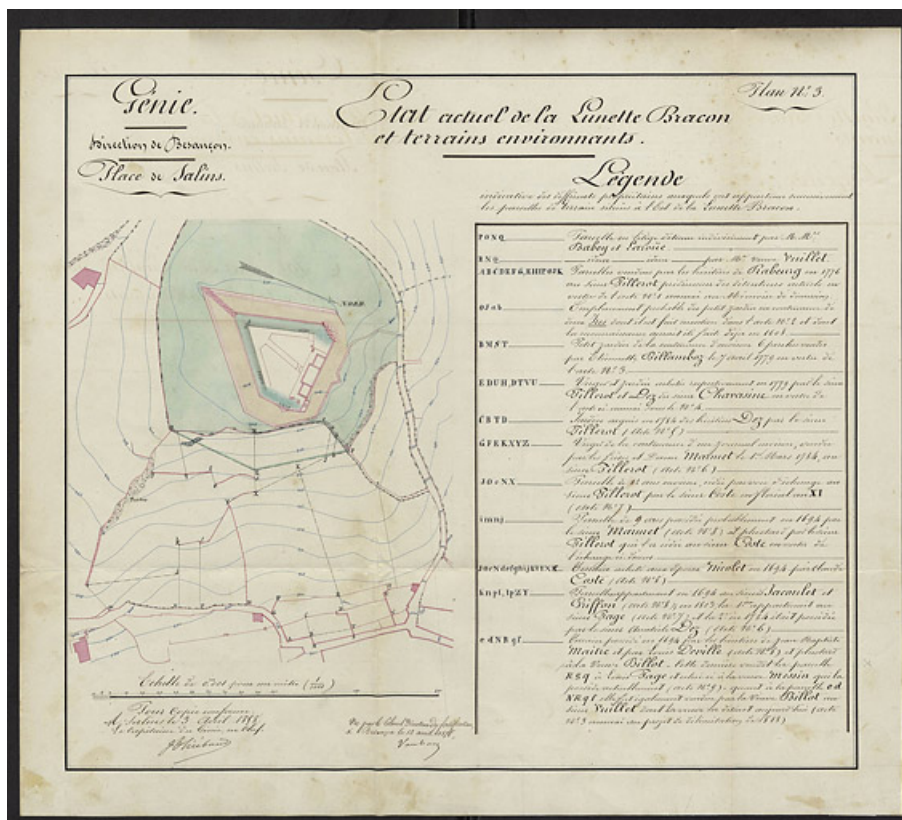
Génie.

Direction de Besançon.

Place de Salins.

Etat actuel de la Lunette Bracon et terrains environnants.

Plan N° 3.

Légende

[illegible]

| | |
|---|---|
| PONQ | Parcelle en friche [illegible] par M. M. Babey et Lairoie |
| RNQ | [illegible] par M. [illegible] Vuillet |
| ABCDEFG,HIKLPQRK | Parcelles vendues par les héritiers de Rabeung en 1776 au sieur Pillerot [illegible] |
| OSab | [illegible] Bez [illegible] 1803 |
| RMST | Petit jardin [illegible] par Etienne Pillambez le 7 avril 1779 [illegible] N° 3. |
| EDUH,DTVU | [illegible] Pillerot et Dez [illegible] Charasine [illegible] |
| CBTD | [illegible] Dez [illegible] Pillerot (Acte N° 5) |
| GFEKXYZ | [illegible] Malmet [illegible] 1764 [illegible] Pillerot (Acte N° 6) |
| JOeNX | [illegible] Pillerot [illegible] Coste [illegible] XI (Acte N° 7) |
| ℓmnj | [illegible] Marmet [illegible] Pillerot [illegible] Coste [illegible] |
| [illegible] | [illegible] Niclet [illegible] 1694 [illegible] Coste (Acte N° 8) |
| knpℓ,lpZY | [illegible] 1694 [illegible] Jacoulet et Buisson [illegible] Bage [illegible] Dez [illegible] |
| edNBqf | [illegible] 1694 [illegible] Maitre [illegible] Deville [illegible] Billot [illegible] Bage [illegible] Mossin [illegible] Billot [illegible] Vuillet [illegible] |

Echelle de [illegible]

Pour Copie conforme
A Salins le 3 Avril 1845
Le Capitaine du Génie, en chef
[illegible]

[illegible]
Vauban